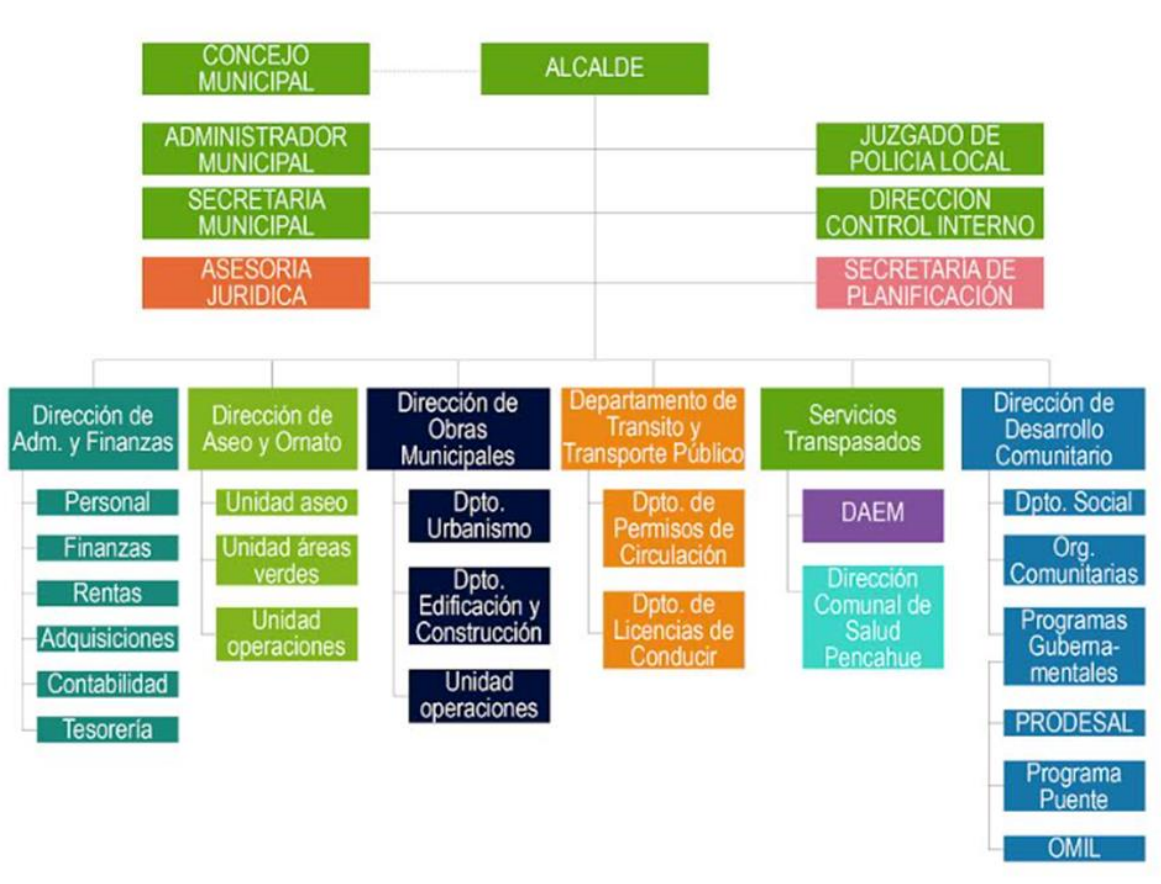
CONCEJO MUNICIPAL

ALCALDE

ADMINISTRADOR MUNICIPAL

JUZGADO DE POLICIA LOCAL

SECRETARIA MUNICIPAL

DIRECCIÓN CONTROL INTERNO

ASESORIA JURIDICA

SECRETARIA DE PLANIFICACIÓN

Dirección de Adm. y Finanzas

Personal

Finanzas

Rentas

Adquisiciones

Contabilidad

Tesorería

Dirección de Aseo y Ornato

Unidad aseo

Unidad áreas verdes

Unidad operaciones

Dirección de Obras Municipales

Dpto. Urbanismo

Dpto. Edificación y Construcción

Unidad operaciones

Departamento de Transito y Transporte Público

Dpto. de Permisos de Circulación

Dpto. de Licencias de Conducir

Servicios Transpasados

DAEM

Dirección Comunal de Salud Pencahue

Dirección de Desarrollo Comunitario

Dpto. Social

Org. Comunitarias

Programas Guberna-mentales

PRODESAL

Programa Puente

OMIL